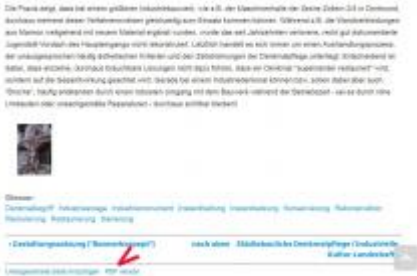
Die Praxis zeigt, dass bei einem größeren Industriebauwerk, wie z.B. der Maschinenhalle der Zeche Zollern 2/4 in Dortmund, durchaus mehrere dieser Verfahrensweisen gleichzeitig zum Einsatz kommen können. Während z.B. die Wandverkleidungen aus Marmor weitgehend mit neuem Material ergänzt wurden, wurde das seit Jahrzehnten verlorene, nicht gut dokumentierte Jugendstil-Vordach des Hauptausgangs nicht rekonstruiert. Letztlich handelt es sich immer um einen Aushandlungsprozess, der unausgesprochen häufig ästhetischen Kriterien und den Zielsetzungen der Denkmalpflege unterliegt. Entscheidend ist dabei, dass einzelne - durchaus bräuchbare Lösungen nicht dazu führen, dass ein Denkmal "superdentlich restauriert" wird, sondern auf die Gesamtwirkung geachtet wird. Gerade bei einem Industriedenkmal können oft - schon dabei aber auch "Brüche", häufig entstanden durch einen rationalen Umgang mit dem Bauwerk während der Betriebszeit - wie es durch neue Umbauten oder unsachgemäße Reparaturen - durchaus sichtbar bleiben.

Glossar:
Denkmalbegriff Industriearchäologie Industriedenkmal Instandhaltung Instandsetzung Konservierung Rekonstruktion Renovierung Restaurierung Sanierung

‹ Gestaltungssatzung ("Bauwerksgestalt") | nach oben | Städtebauliche Denkmalpflege / Industrielle Kultur Landschaft ›

Lesegerecht dies einsetzen   PDF version